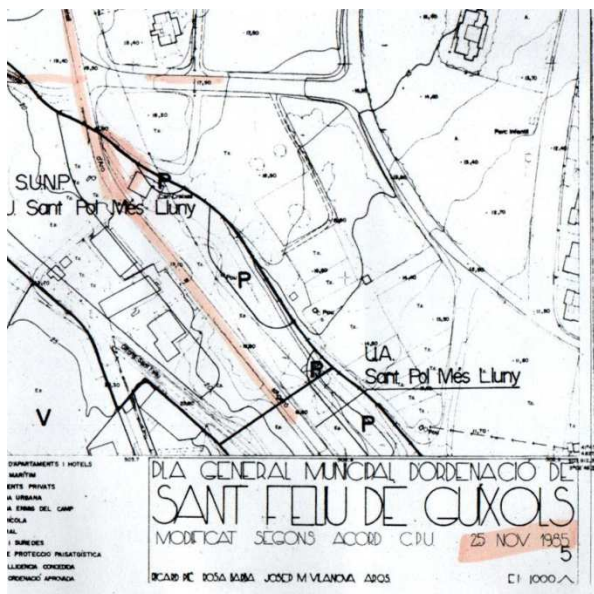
SUNP
U. Sant Pol Més Lluny

P

P

Parc Infantil

UA
Sant Pol Més Lluny

P

P

V

APARTAMENTS I HOTELS
MARTIM
ENTS PRIVATS
A URBANA
A ENNS DEL CAMP
ICOLA
AL
S SUREDES
E PROTECCIO PAISATGISTICA
LLICENCIA CONCEDIDA
ORDENACIÓ APROVADA

PLA GENERAL MUNICIPAL D'ORDENACIÓ DE
SANT FELIU DE GUÍXOLS
MODIFICAT SEGONS ACORD C.P.U. 25 NOV 1985
5
RICARD PIE ROSA BARBA JOSEP M VILANOVA ARQS
E1 1000